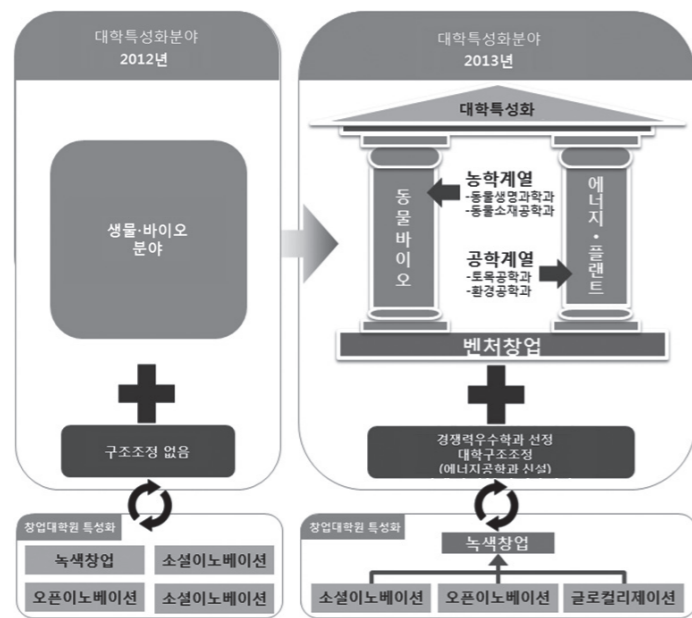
대학특성화분야
2012년

생물·바이오 분야

구조조정 없음

창업대학원 특성화

녹색창업

소셜이노베이션

오픈이노베이션

소셜이노베이션

대학특성화분야
2013년

대학특성화

동물바이오

농학계열
-동물생명과학과
-동물소재공학과

공학계열
-토목공학과
-환경공학과

에너지·플랜트

벤처창업

경쟁력우수학과 선정
대학구조조정
(에너지공학과 신설)

창업대학원 특성화

녹색창업

소셜이노베이션

오픈이노베이션

글로컬리제이션